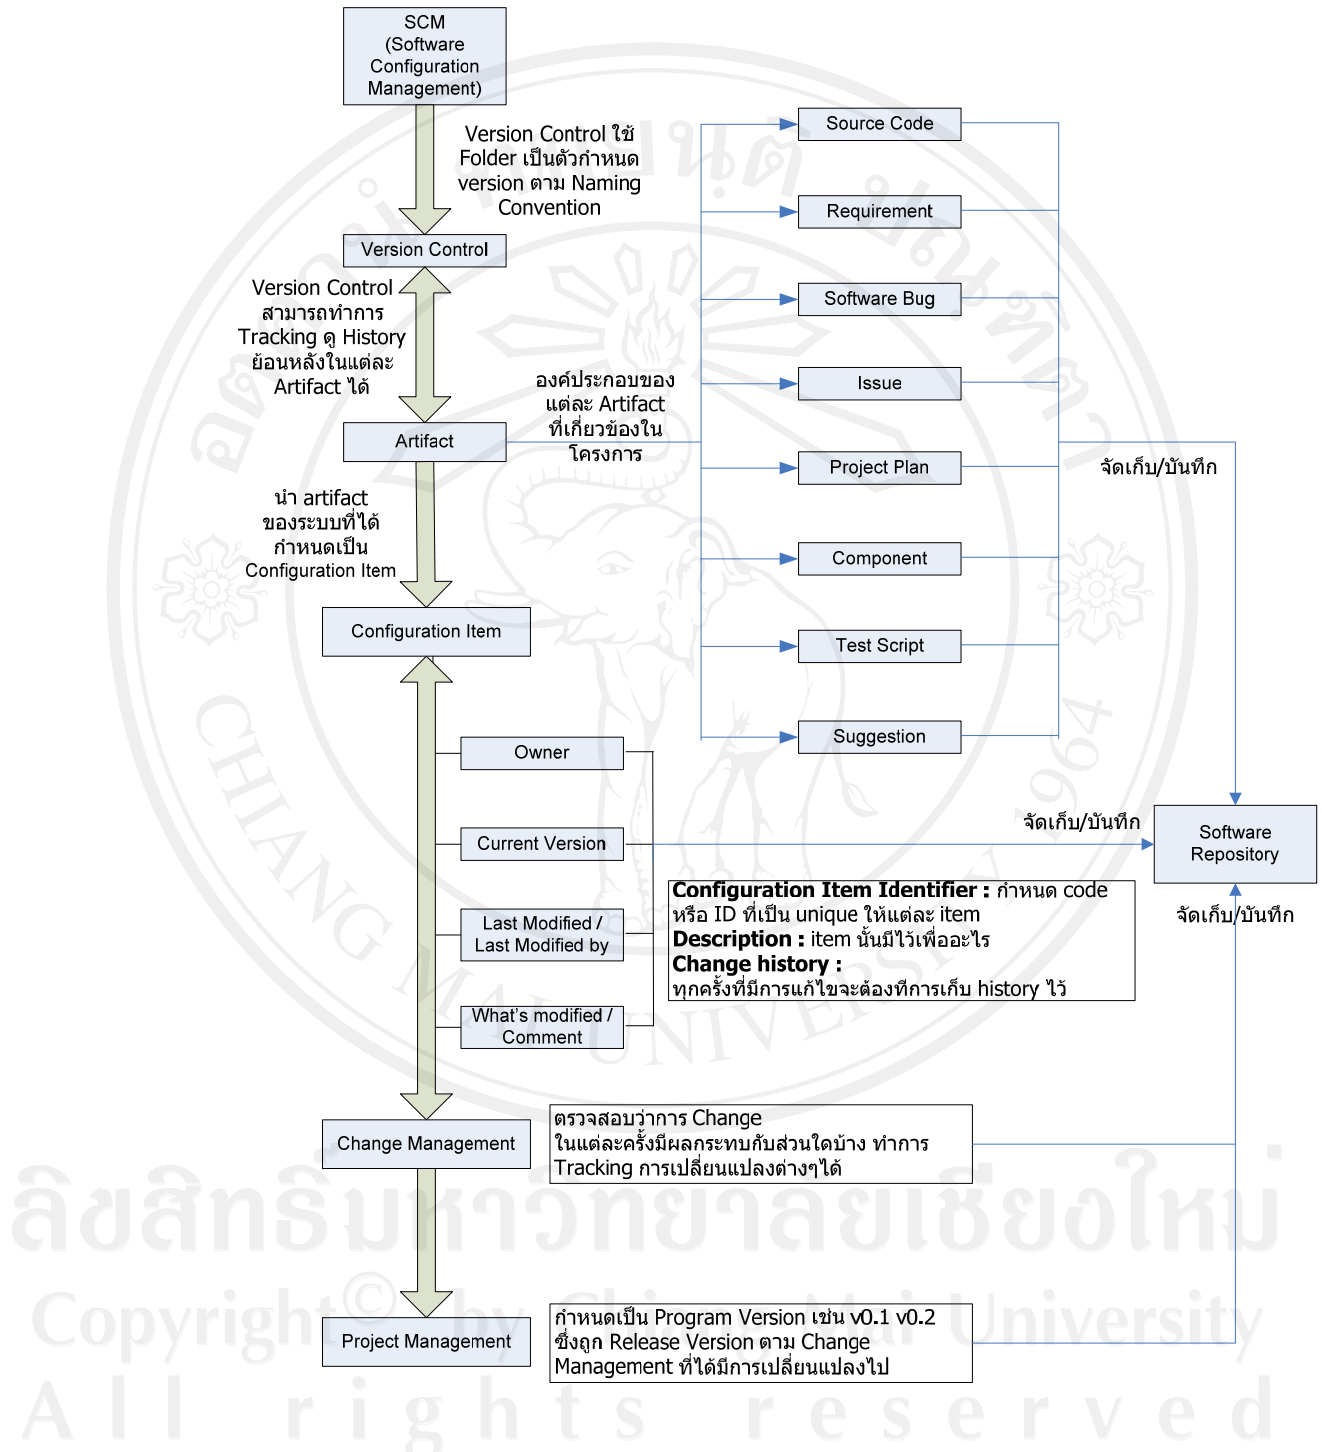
SCM (Software Configuration Management)

Version Control ใช้ Folder เป็นตัวกำหนด version ตาม Naming Convention

Version Control

Version Control สามารถทำการ Tracking ดู History ย้อนหลังในแต่ละ Artifact ได้

Artifact

องค์ประกอบของแต่ละ Artifact ที่เกี่ยวข้องในโครงการ

นำ artifact ของระบบที่ได้กำหนดเป็น Configuration Item

Configuration Item

Source Code

Requirement

Software Bug

Issue

Project Plan

Component

Test Script

Suggestion

จัดเก็บ/บันทึก

Owner

Current Version

Last Modified / Last Modified by

What's modified / Comment

จัดเก็บ/บันทึก

Software Repository

จัดเก็บ/บันทึก

**Configuration Item Identifier :** กำหนด code หรือ ID ที่เป็น unique ให้แต่ละ item
**Description :** item นั้นมีไว้เพื่ออะไร
**Change history :**
ทุกครั้งที่มีการแก้ไขจะต้องทีการเก็บ history ไว้

Change Management

ตรวจสอบว่าการ Change ในแต่ละครั้งมีผลกระทบกับส่วนใดบ้าง ทำการ Tracking การเปลี่ยนแปลงต่างๆได้

Project Management

กำหนดเป็น Program Version เช่น v0.1 v0.2 ซึ่งถูก Release Version ตาม Change Management ที่ได้มีการเปลี่ยนแปลงไป

ลิขสิทธิ์มหาวิทยาลัยเชียงใหม่
Copyright© by Chiang Mai University
All rights reserved